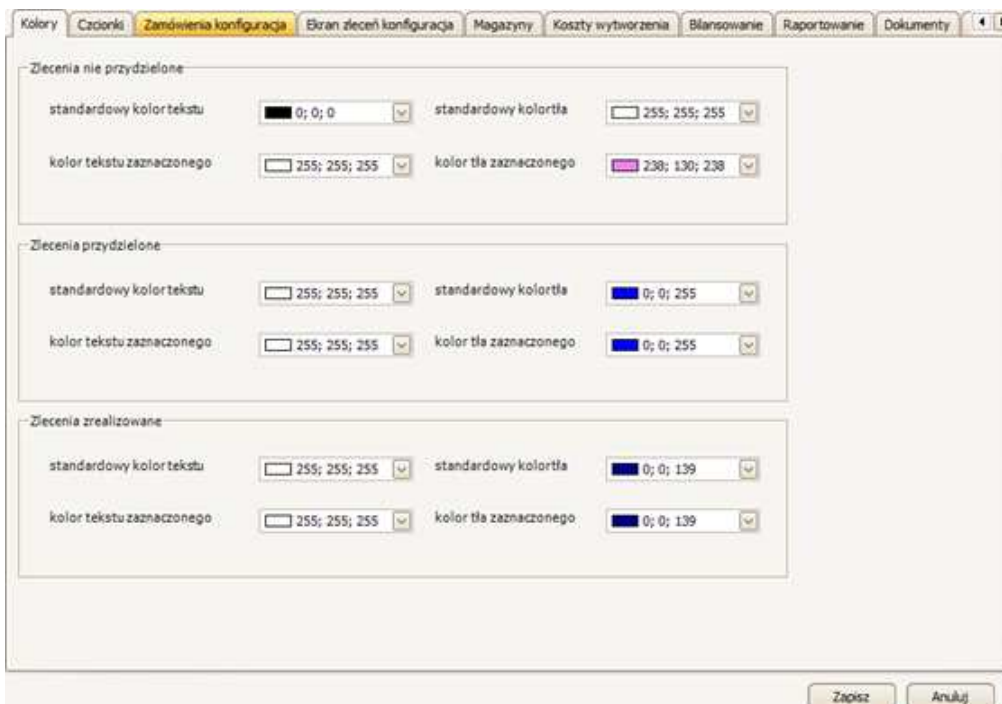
Kolory | Czcionki | Zamówienia konfiguracja | Ekran zleceń konfiguracja | Magazyny | Koszty wytworzenia | Bilansowanie | Raportowanie | Dokumenty

Zlecenia nie przydzielone

standardowy kolor tekstu 0; 0; 0
standardowy kolortła 255; 255; 255
kolor tekstu zaznaczonego 255; 255; 255
kolor tła zaznaczonego 238; 130; 238

Zlecenia przydzielone

standardowy kolor tekstu 255; 255; 255
standardowy kolortła 0; 0; 255
kolor tekstu zaznaczonego 255; 255; 255
kolor tła zaznaczonego 0; 0; 255

Zlecenia zrealizowane

standardowy kolor tekstu 255; 255; 255
standardowy kolortła 0; 0; 139
kolor tekstu zaznaczonego 255; 255; 255
kolor tła zaznaczonego 0; 0; 139

Zapisz
Anuluj